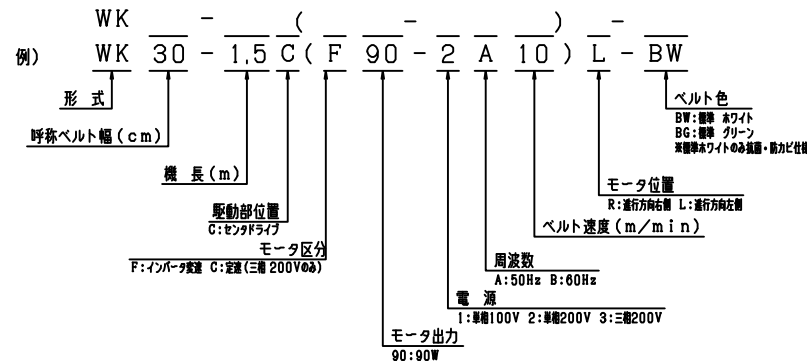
WK ＿ - ＿ ( ＿ - ＿ ) - ＿

例) WK 30 - 1.5 C ( F 90 - 2 A 10 ) L - BW

形 式

呼称ベルト幅(cm)

機 長(m)

駆動部位置
C:センタドライブ

モータ区分
F:インバータ変速 C:定速(三相 200Vのみ)

モータ出力
90:90W

電 源
1:単相100V 2:単相200V 3:三相200V

周波数
A:50Hz B:60Hz

ベルト速度(m/min)

モータ位置
R:進行方向右側 L:進行方向左側

ベルト色
BW:標準 ホワイト
BG:標準 グリーン
※標準ホワイトのみ抗菌・防カビ仕様